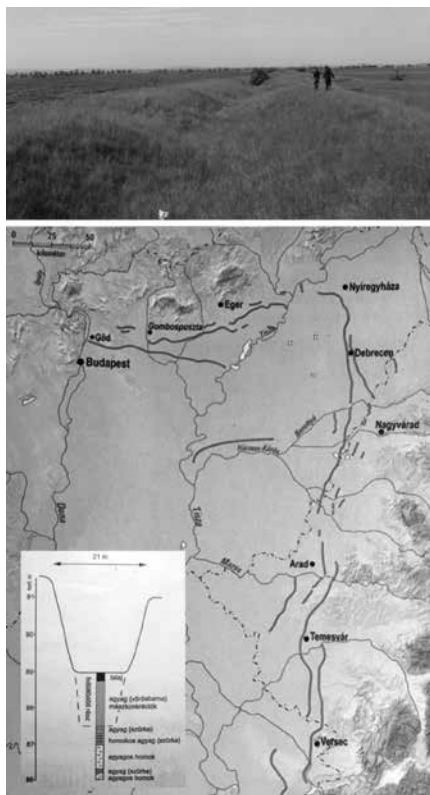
0 25 50
kilométer

Eger
Nyíregyháza
Gödöllő
Gombospuszta
Göd
Tisza
Budapest
Debrecen
Nagyvárad
Berettyó
Sebes-Körös
Duna
Tisza
Maros
Arad
Temesvár
Versec

21 m
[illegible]
91
90
89
88
87
86
talaj
agyag (vörösbarna)
mészkonkréciók
agyag (szürke)
homokos agyag (szürke)
agyagos homok
agyag (szürke)
agyagos homok